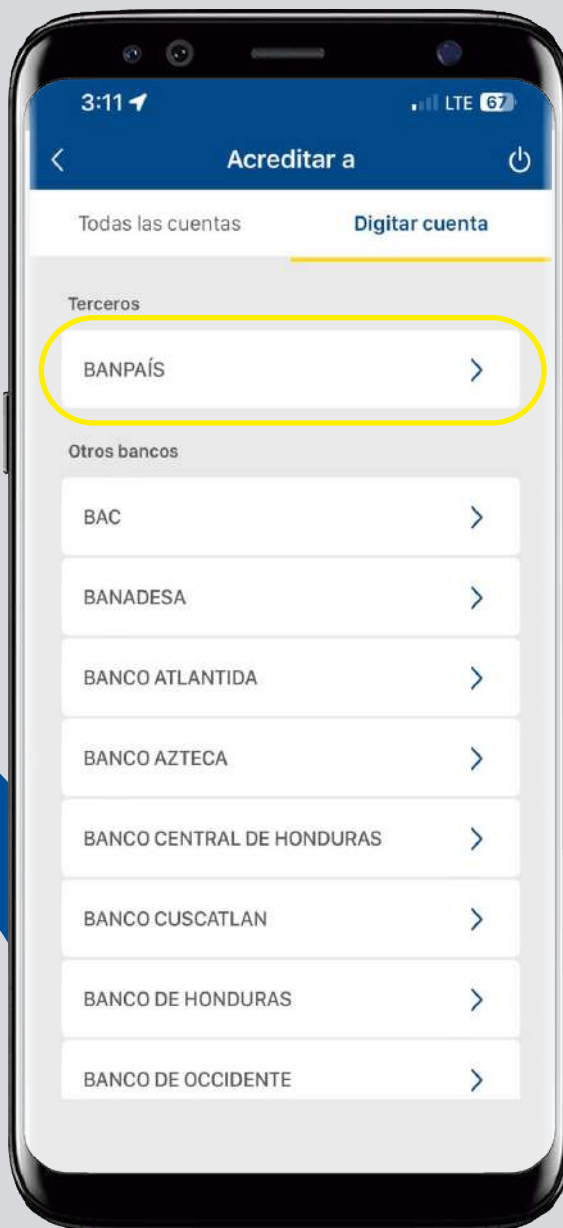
3:11
LTE 67

Acreditar a

Todas las cuentas
Digitar cuenta

Terceros

BANPAÍS

Otros bancos

BAC

BANADESA

BANCO ATLANTIDA

BANCO AZTECA

BANCO CENTRAL DE HONDURAS

BANCO CUSCATLAN

BANCO DE HONDURAS

BANCO DE OCCIDENTE